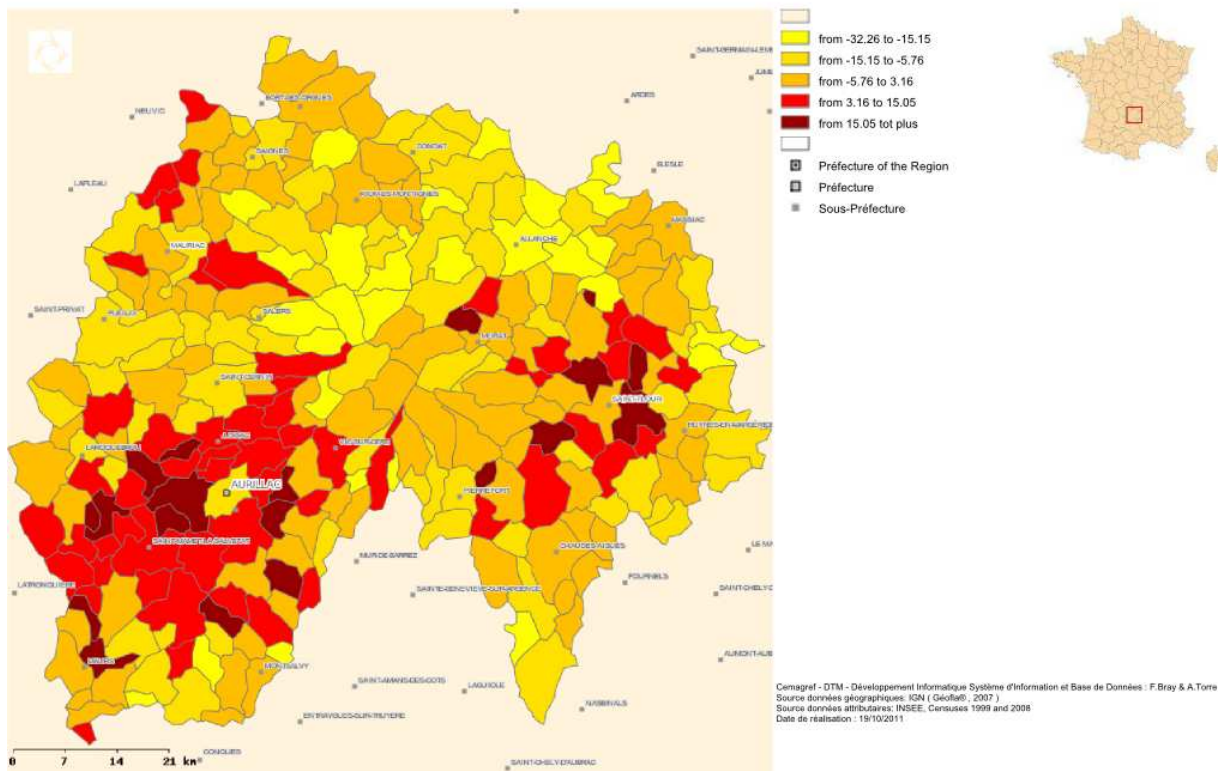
from -32.26 to -15.15
from -15.15 to -5.76
from -5.76 to 3.16
from 3.16 to 15.05
from 15.05 tot plus
Préfecture of the Region
Préfecture
Sous-Préfecture

NEUVIC
BORT-LES-ORGUES
ARDES
LAPLEAU
CONDAT
BLESLE
RIOM-ES-MONTAGNES
MASSIAC
MAURIAC
ALLANCHE
SAINT-PRIVAT
PLEAUX
SALERS
MURAT
SAINT-CERNIN
SAINT-FLOUR
LAROQUEBROU
JUSSAC
VIC-SUR-CERE
RUYNES-EN-MARGERIDE
AURILLAC
PIERREFORT
SAINT-MAMET-LA-SALVETAT
CHAUDES-AIGUES
MUR-DE-BARREZ
LE MALZIEU
LATRONQUIERE
SAINTE-GENEVIEVE-SUR-ARGENCE
FOURNELS
SAINT-CHELY
MAURS
MONTSALVY
AUMONT-AUBRAC
SAINT-AMANS-DES-COTS
LAGUIOLE
NASBINALS
ENTRAYGUES-SUR-TRUYERE
CONQUES
SAINT-CHELY-D'AUBRAC

0 7 14 21 km

Cemagref - DTM - Développement Informatique Système d'Information et Base de Données : F.Bray & A.Torre
Source données géographiques: IGN ( Géofla® , 2007 )
Source données attributaires: INSEE, Censuses 1999 and 2008
Date de réalisation : 19/10/2011